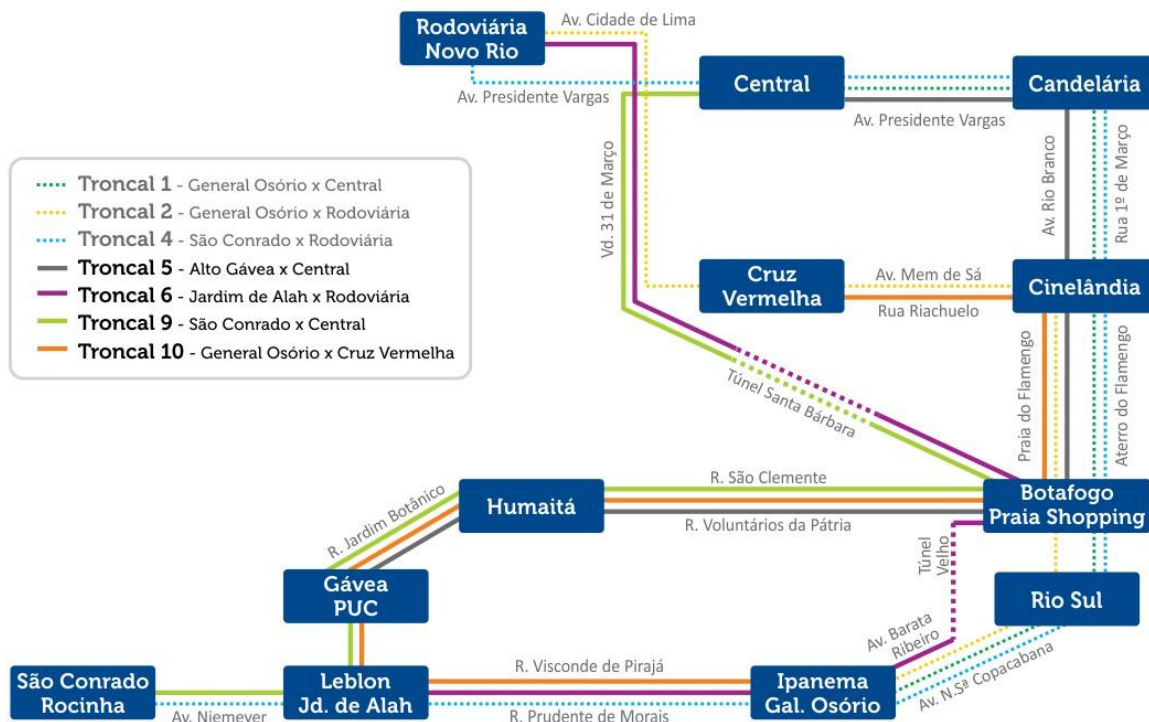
Rodoviária Novo Rio
Av. Cidade de Lima
Av. Presidente Vargas
Central
Candelária
Av. Presidente Vargas

Troncal 1 - General Osório x Central
Troncal 2 - General Osório x Rodoviária
Troncal 4 - São Conrado x Rodoviária
Troncal 5 - Alto Gávea x Central
Troncal 6 - Jardim de Alah x Rodoviária
Troncal 9 - São Conrado x Central
Troncal 10 - General Osório x Cruz Vermelha

Vd. 31 de Março
Av. Rio Branco
Rua 1º de Março
Cruz Vermelha
Av. Mem de Sá
Cinelândia
Rua Riachuelo
Praia do Flamengo
Aterro do Flamengo
Túnel Santa Bárbara
R. Jardim Botânico
Humaitá
R. São Clemente
R. Voluntários da Pátria
Botafogo Praia Shopping
Túnel Velho
Gávea PUC
Rio Sul
Av. Barata Ribeiro
Av. N.Sª Copacabana
São Conrado Rocinha
Av. Niemeyer
Leblon Jd. de Alah
R. Visconde de Pirajá
R. Prudente de Morais
Ipanema Gal. Osório